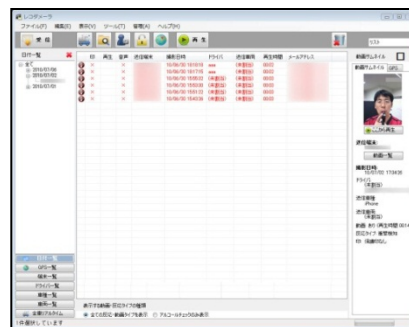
レコポメータ

ファイル(F) 編集(E) 表示(V) ツール(T) 管理(A) ヘルプ(H)

受信

再生

ログ一覧

全て

2016/07/06

2016/07/02

2016/07/01

ID 再生 音声 送信端末 撮影日時 ドライバ 送信事業 再生時間 メールアドレス

16/06/30 161916 xxx (未登録) 0003

16/06/30 161776 xxx (未登録) 0003

16/06/30 159530 (未登録) (未登録) 0003

16/06/30 159530 (未登録) (未登録) 0003

16/06/30 159131 (未登録) (未登録) 0003

16/06/30 154336 (未登録) (未登録) 0003

GPS一覧

端末一覧

ドライバ一覧

車種一覧

種別一覧

全種類アカウント

表示する動画・圧縮タイプの種類

全ての圧縮・動画タイプを表示

アルコールチェックのみ表示

動画サムネイル

動画サムネイル GPS

この動画を再生

送信端末

(未登録)

撮影日時

16/07/02 173436

ドライバ

(未登録)

送信事業

iPhone

送信番号

(未登録)

動画 あり 再生時間 00:14

圧縮タイプ 標準画質

ID 削除対象

作業をしています